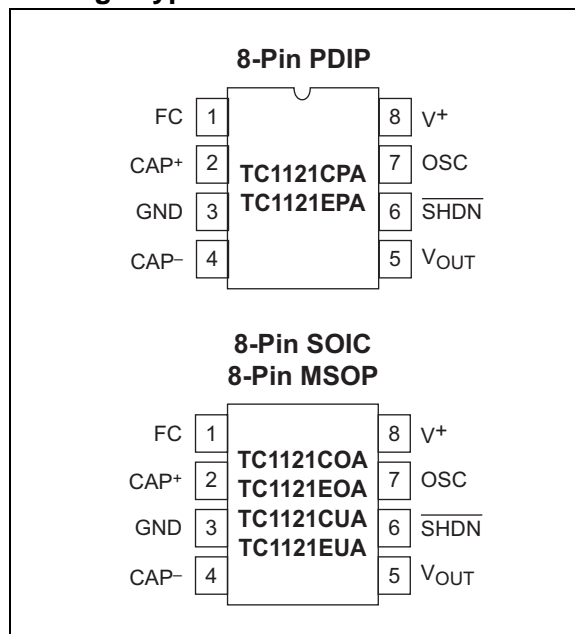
8-Pin PDIP

FC 1
CAP$^+$ 2
GND 3
CAP$^-$ 4

TC1121CPA
TC1121EPA

8 V$^+$
7 OSC
6 $\overline{\text{SHDN}}$
5 V$_{OUT}$

8-Pin SOIC
8-Pin MSOP

FC 1
CAP$^+$ 2
GND 3
CAP$^-$ 4

TC1121COA
TC1121EOA
TC1121CUA
TC1121EUA

8 V$^+$
7 OSC
6 $\overline{\text{SHDN}}$
5 V$_{OUT}$